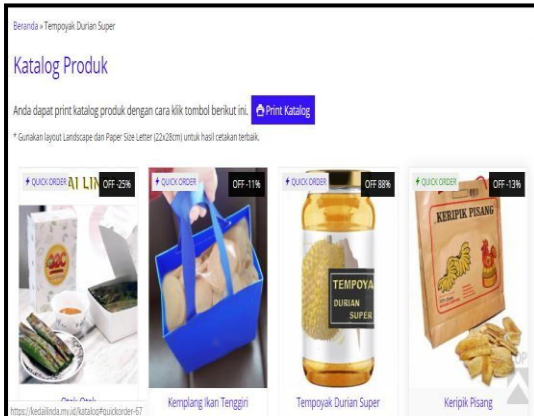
Beranda » Tempoyak Durian Super

Katalog Produk

Anda dapat print katalog produk dengan cara klik tombol berikut ini. Print Katalog

* Gunakan layout Landscape dan Paper Size Letter (22x28cm) untuk hasil cetakan terbaik.

QUICK ORDER OFF -25%
AI LIN
Otak-Otak

QUICK ORDER OFF -11%
Kemplang Ikan Tenggiri

QUICK ORDER OFF 88%
TEMPOYAK DURIAN SUPER
Tempoyak Durian Super

QUICK ORDER OFF -13%
KERIPIK PISANG
Keripik Pisang

https://kedailinda.my.id/katalog?quickorder=67